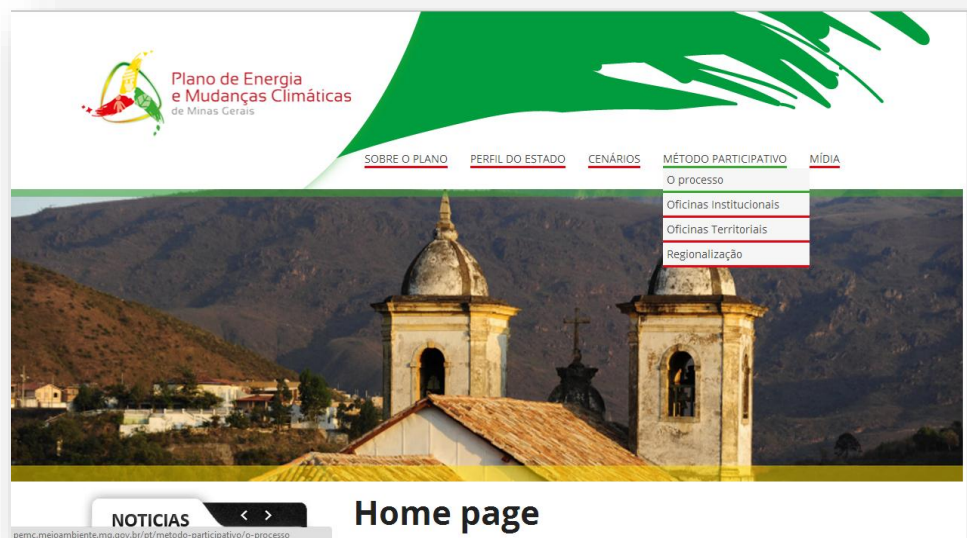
Plano de Energia e Mudanças Climáticas de Minas Gerais

SOBRE O PLANO PERFIL DO ESTADO CENÁRIOS MÉTODO PARTICIPATIVO MÍDIA

O processo
Oficinas Institucionais
Oficinas Territoriais
Regionalização

NOTICIAS < >

Home page

pemc.meioambiente.mg.gov.br/pt/metodo-participativo/o-processo